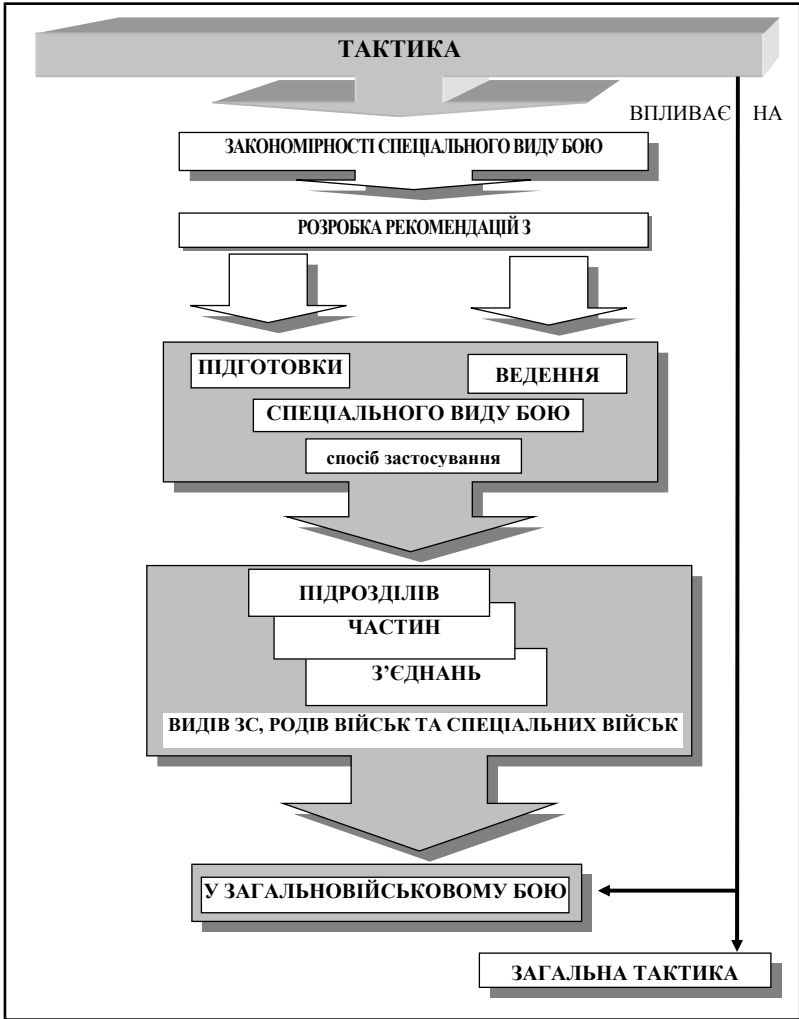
ТАКТИКА

ВПЛИВАЄ НА

ЗАКОНОМІРНОСТІ СПЕЦІАЛЬНОГО ВИДУ БОЮ

РОЗРОБКА РЕКОМЕНДАЦІЙ З

ПІДГОТОВКИ

ВЕДЕННЯ

СПЕЦІАЛЬНОГО ВИДУ БОЮ

спосіб застосування

ПІДРОЗДІЛІВ

ЧАСТИН

З'ЄДНАНЬ

ВИДІВ ЗС, РОДІВ ВІЙСЬК ТА СПЕЦІАЛЬНИХ ВІЙСЬК

У ЗАГАЛЬНОВІЙСЬКОВОМУ БОЮ

ЗАГАЛЬНА ТАКТИКА